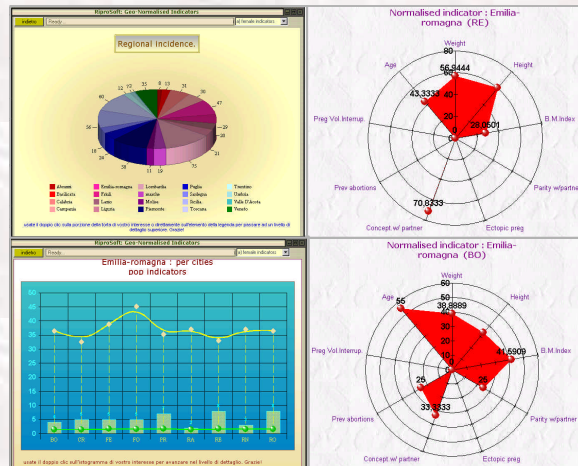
RiproSoft: Geo-Normalised Indicators
indietro Ready all female indicators

Regional incidence.

Abruzzi Basilicata Calabria Campania
Emilia-romagna Friuli Lazio Liguria
Lombardia marche Molise Piemonte
Puglia Sardegna Sicilia Toscana
Trentino Umbria Valle D'Aosta Veneto

usate il doppio clic sulla porzione della torta di vostro interesse o direttamente sull'elemento della legenda per passare ad un livello di dettaglio superiore. Grazie!

Normalised indicator : Emilia-romagna (RE)

Weight
Height
B.M.Index
Parity w/partner
Ectopic preg
Concept.w/ partner
Prev abortions
Preg Vol.Interup.
Age
56.9444
43.3333
28.0501
70.8333

RiproSoft: Geo-Normalised Indicators
indietro Ready all female indicators

Emilia-romagna : per cities
pop indicators

BO CE FE FO PR RA RE RN RO

usate il doppio clic sull'istogramma di vostro interesse per avanzare nel livello di dettaglio. Grazie!

Normalised indicator : Emilia-romagna (BO)

Weight
Height
B.M.Index
Parity w/partner
Ectopic preg
Concept.w/ partner
Prev abortions
Preg Vol.Interup.
Age
55
38.8889
41.5909
25
25
33.3333